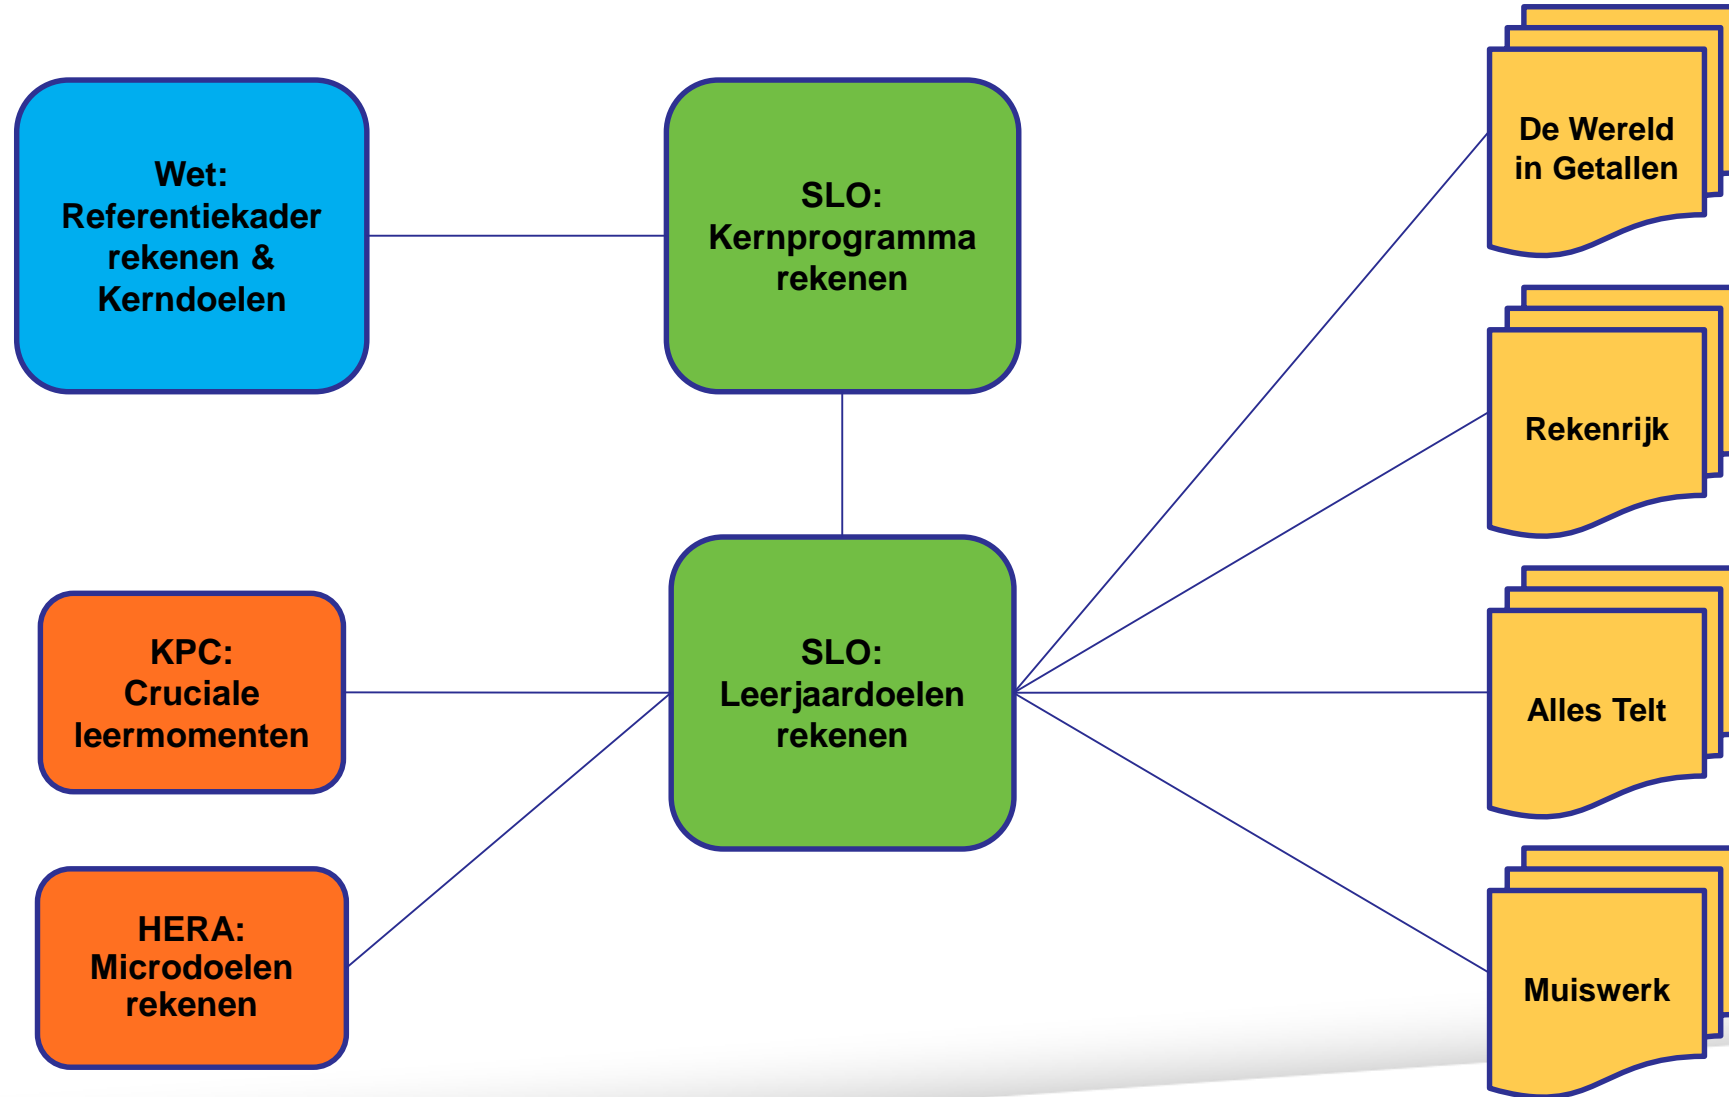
Wet:
Referentiekader rekenen & Kerndoelen

SLO:
Kernprogramma rekenen

De Wereld in Getallen

Rekenrijk

KPC:
Cruciale leermomenten

SLO:
Leerjaardoelen rekenen

Alles Telt

HERA:
Microdoelen rekenen

Muiswerk